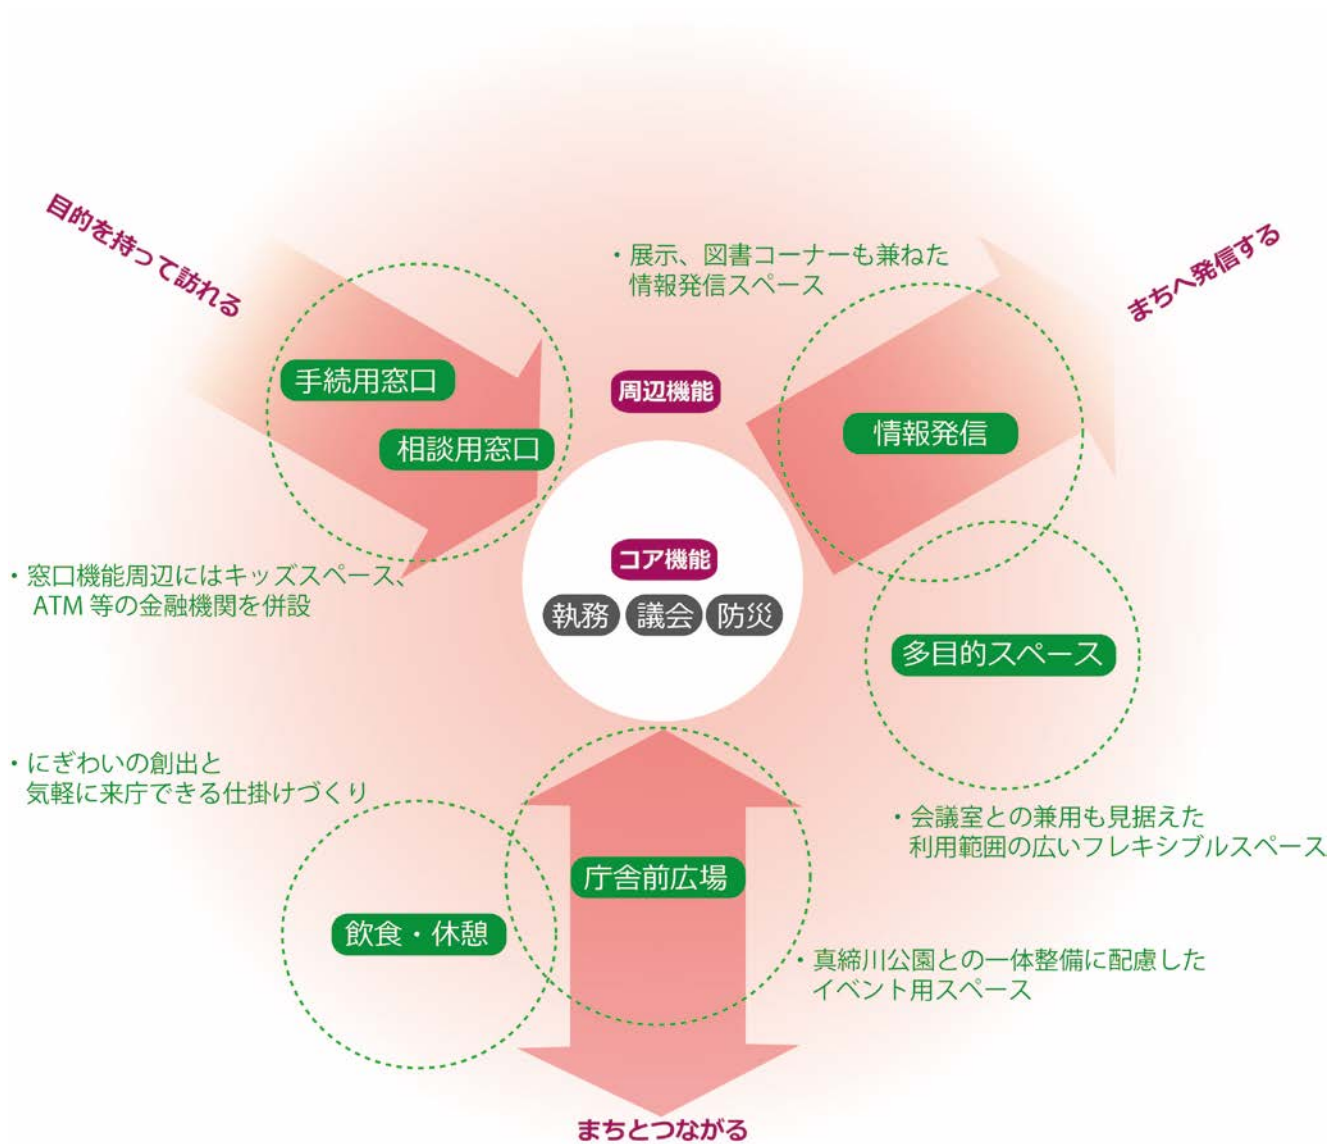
目的を持って訪れる

・展示、図書コーナーも兼ねた情報発信スペース

まちへ発信する

手続用窓口

周辺機能

相談用窓口

情報発信

コア機能

執務 議会 防災

・窓口機能周辺にはキッズスペース、ATM 等の金融機関を併設

多目的スペース

・にぎわいの創出と気軽に来庁できる仕掛けづくり

・会議室との兼用も見据えた利用範囲の広いフレキシブルスペース

庁舎前広場

飲食・休憩

・真締川公園との一体整備に配慮したイベント用スペース

まちとつながる